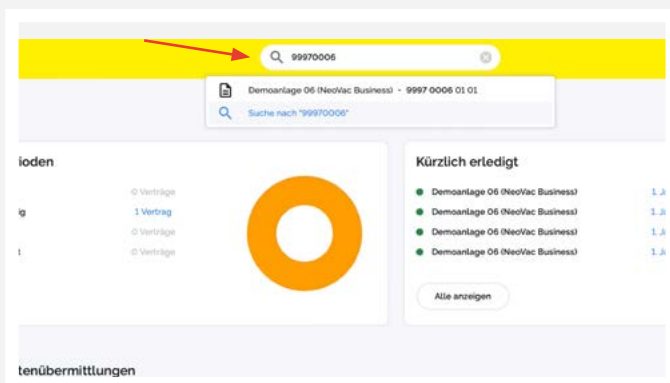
99970006

Demoanlage 06 (NeoVac Business) - 9997 0006 01 01

Suche nach "99970006"

ioden

0 Verträge

ig 1 Vertrag

0 Verträge

t 0 Verträge

Kürzlich erledigt

Demoanlage 06 (NeoVac Business) 1. J

Demoanlage 06 (NeoVac Business) 1. J

Demoanlage 06 (NeoVac Business) 1. J

Demoanlage 06 (NeoVac Business) 1. J

Alle anzeigen

tenübermittlungen